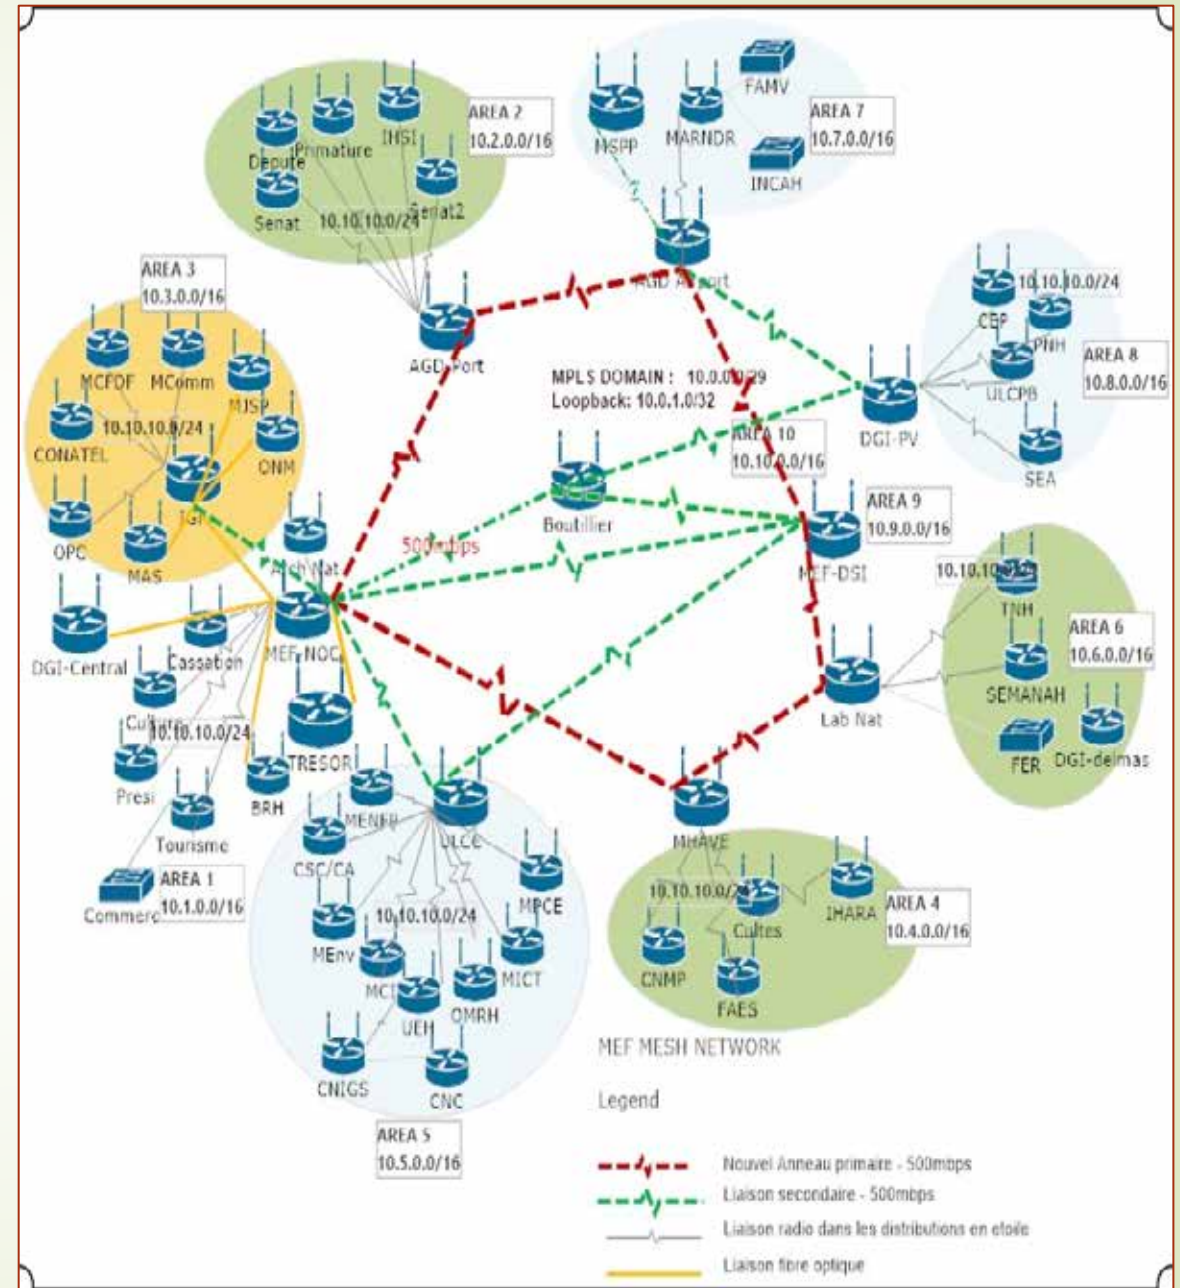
AREA 2
10.2.0.0/16

Depute
Primature
INSI
Senat
Senat2
10.10.10.0/24

MSPP
MARNDR
FAMV
AREA 7
10.7.0.0/16
INCAH

AGD Airport

AREA 3
10.3.0.0/16
MCFDF
MComm
MJSP
10.10.10.0/24
CONATEL
ONM
IGI
OPC
MAS

AGD Port

MPLS DOMAIN : 10.0.0.0/29
Loopback: 10.0.1.0/32

CEP
10.10.10.0/24
PNH
ULCPB
AREA 8
10.8.0.0/16
DGI-PV
SEA

AREA 10
10.10.0.0/16

Boutillier

500mbps

Arch Nat

AREA 9
10.9.0.0/16
MEF-DSI

10.10.10.0/24
TNH
AREA 6
10.6.0.0/16
SEMANAH
FER
DGI-delmas

DGI-Central
Cassation
MEF-NOC
Culture
10.10.10.0/24
TRESOR
Presi
BRH
Tourisme
AREA 1
Commerce
10.1.0.0/16

Lab Nat

MENFP
ULCC
CSC/CA
MPCE
MEnv
10.10.10.0/24
MCI
MICT
UEH
OMRH
CNIGS
CNC

AREA 5
10.5.0.0/16

MHAVE
10.10.10.0/24
Cultes
IHARA
AREA 4
10.4.0.0/16
CNMP
FAES

MEF MESH NETWORK

Legend

Nouvel Anneau primaire - 500mbps
Liaison secondaire - 500mbps
Liaison radio dans les distributions en etoile
Liaison fibre optique